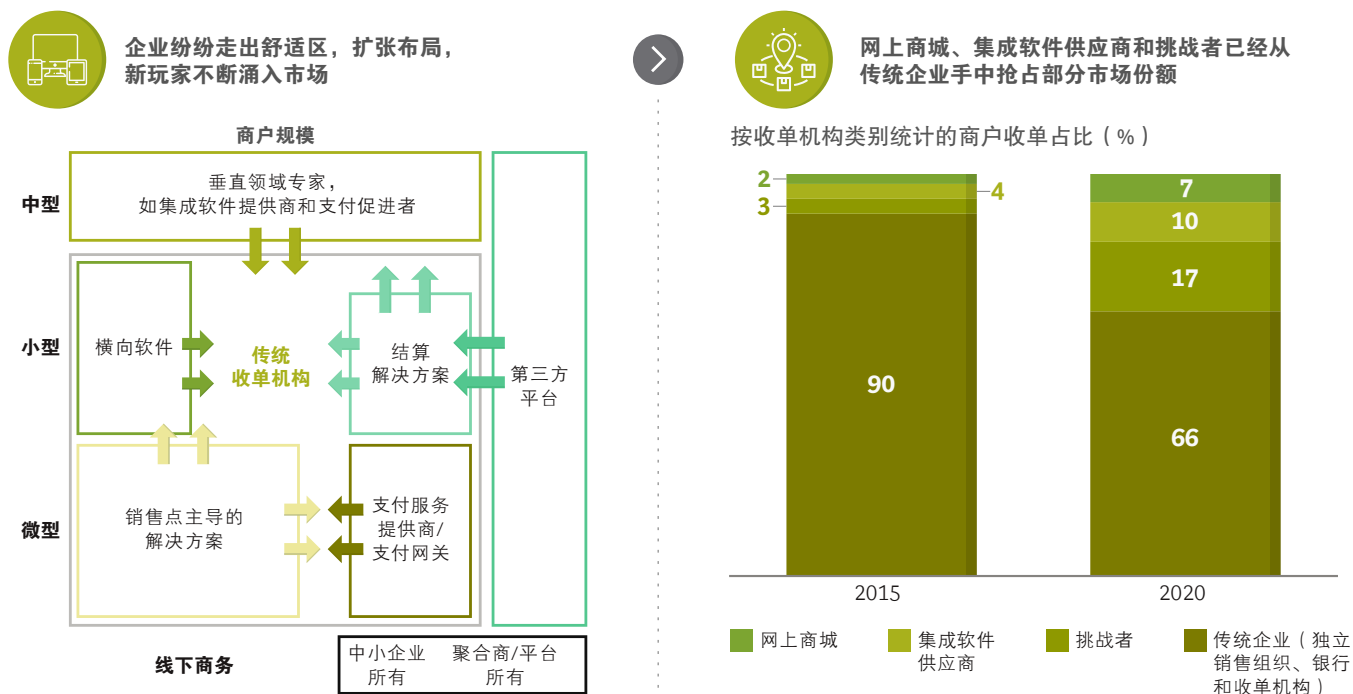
企业纷纷走出舒适区，扩张布局，新玩家不断涌入市场

商户规模

中型

小型

微型

垂直领域专家，如集成软件提供商和支付促进者

横向软件

传统收单机构

结算解决方案

第三方平台

销售点主导的解决方案

支付服务提供商/支付网关

线下商务

中小企业所有

聚合商/平台所有

网上商城、集成软件供应商和挑战者已经从传统企业手中抢占部分市场份额

按收单机构类别统计的商户收单占比（%）

| | 2015 | 2020 |
|---|---|---|
| 网上商城 | 2 | 7 |
| 集成软件供应商 | 4 | 10 |
| 挑战者 | 3 | 17 |
| 传统企业（独立销售组织、银行和收单机构） | 90 | 66 |

网上商城

集成软件供应商

挑战者

传统企业（独立销售组织、银行和收单机构）